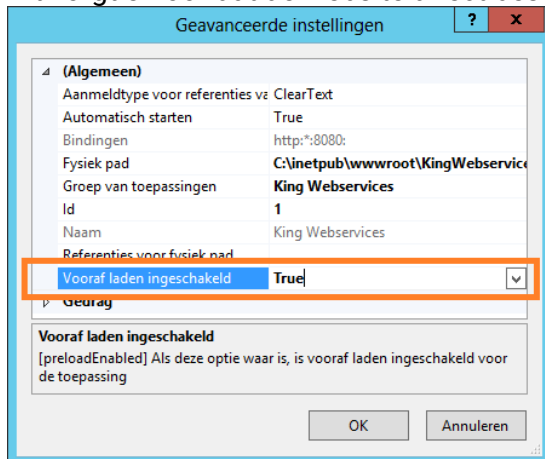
Geavanceerde instellingen

(Algemeen)

| | |
|---|---|
| Aanmeldtype voor referenties va | ClearText |
| Automatisch starten | True |
| Bindingen | http:*:8080: |
| Fysiek pad | C:\inetpub\wwwroot\KingWebservic |
| Groep van toepassingen | King Webservices |
| Id | 1 |
| Naam | King Webservices |
| Referenties voor fysiek pad | |
| Vooraf laden ingeschakeld | True |

Gedrag

Vooraf laden ingeschakeld
[preloadEnabled] Als deze optie waar is, is vooraf laden ingeschakeld voor de toepassing

OK Annuleren